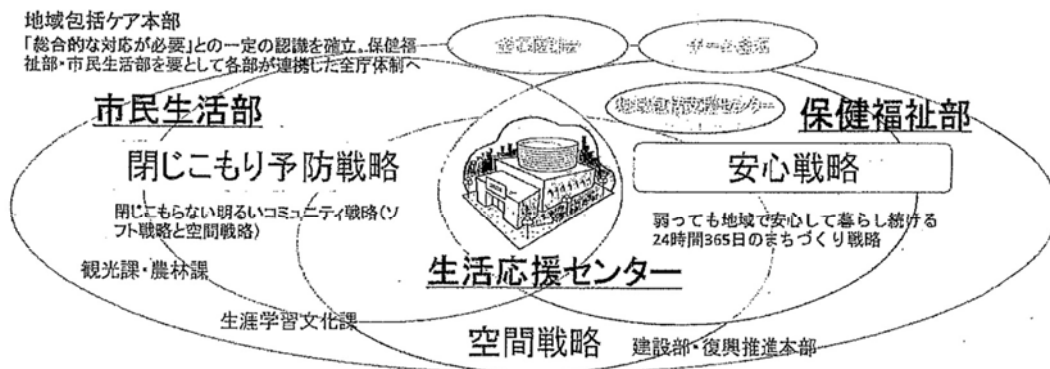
地域包括ケア本部
「総合的な対応が必要」との一定の認識を確立。保健福祉部・市民生活部を要として各部が連携した全庁体制へ

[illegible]
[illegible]
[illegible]

市民生活部

閉じこもり予防戦略

閉じこもらない明るいコミュニティ戦略(ソフト戦略と空間戦略)

観光課・農林課

生涯学習文化課

保健福祉部

安心戦略

弱っても地域で安心して暮らし続ける24時間365日のまちづくり戦略

生活応援センター

空間戦略

建設部・復興推進本部